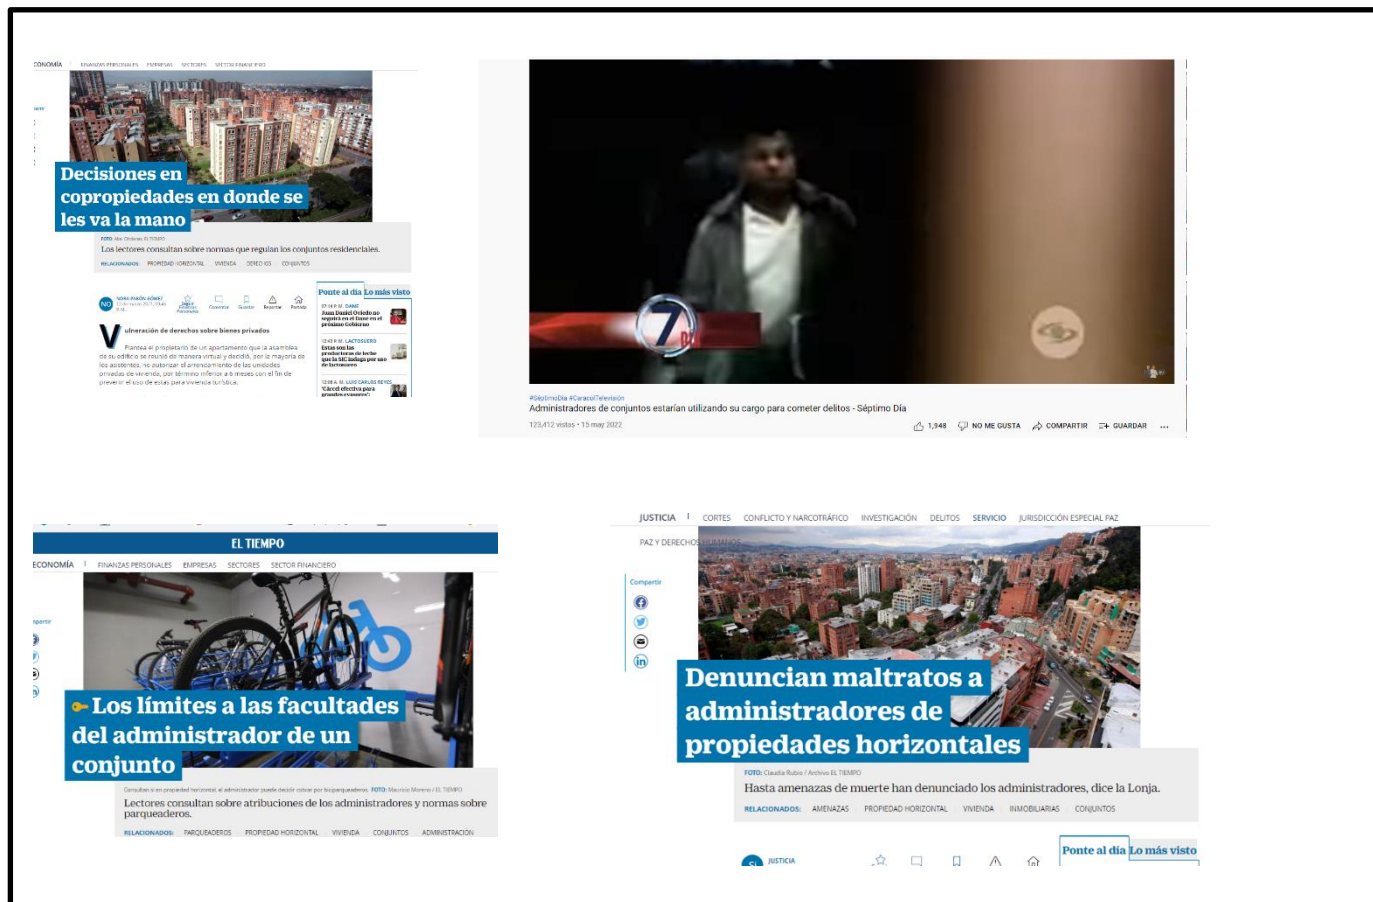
CONOMÍA FINANZAS PERSONALES EMPRESAS SECTORES SECTOR FINANCIERO

Decisiones en copropiedades en donde se les va la mano

FOTO: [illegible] EL TIEMPO
Los lectores consultan sobre normas que regulan los conjuntos residenciales.
RELACIONADOS: PROPIEDAD HORIZONTAL VIVIENDA DERECHOS CONJUNTOS

Ponte al día Lo más visto

Vulneración de derechos sobre bienes privados

Plantea el propietario de un apartamento que la asamblea de su edificio se reunió de manera virtual y decidió, por la mayoría de los asistentes, no autorizar el arrendamiento de las unidades privadas de vivienda, por término inferior a 6 meses con el fin de prevenir el uso de estas para vivienda turística.

#SéptimoDía #CaracolTelevisión
Administradores de conjuntos estarían utilizando su cargo para cometer delitos - Séptimo Día
123,412 vistos • 15 may 2022
1,948 NO ME GUSTA COMPARTIR GUARDAR ...

EL TIEMPO
ECONOMÍA FINANZAS PERSONALES EMPRESAS SECTORES SECTOR FINANCIERO

Los límites a las facultades del administrador de un conjunto

Consultan si en propiedad horizontal el administrador puede decidir cobrar por bicIparqueaderos. FOTO: Mauricio Moreno / EL TIEMPO
Lectores consultan sobre atribuciones de los administradores y normas sobre parqueaderos.
RELACIONADOS: PARQUEADEROS PROPIEDAD HORIZONTAL VIVIENDA CONJUNTOS ADMINISTRACIÓN

JUSTICIA CORTES CONFLICTO Y NARCOTRÁFICO INVESTIGACIÓN DELITOS SERVICIO JURISDICCIÓN ESPECIAL PAZ
PAZ Y DERECHOS HUMANOS

Compartir

Denuncian maltratos a administradores de propiedades horizontales

FOTO: Claudia Rubio / Archivo EL TIEMPO
Hasta amenazas de muerte han denunciado los administradores, dice la Lonja.
RELACIONADOS: AMENAZAS PROPIEDAD HORIZONTAL VIVIENDA INMOBILIARIAS CONJUNTOS

JUSTICIA
Ponte al día Lo más visto